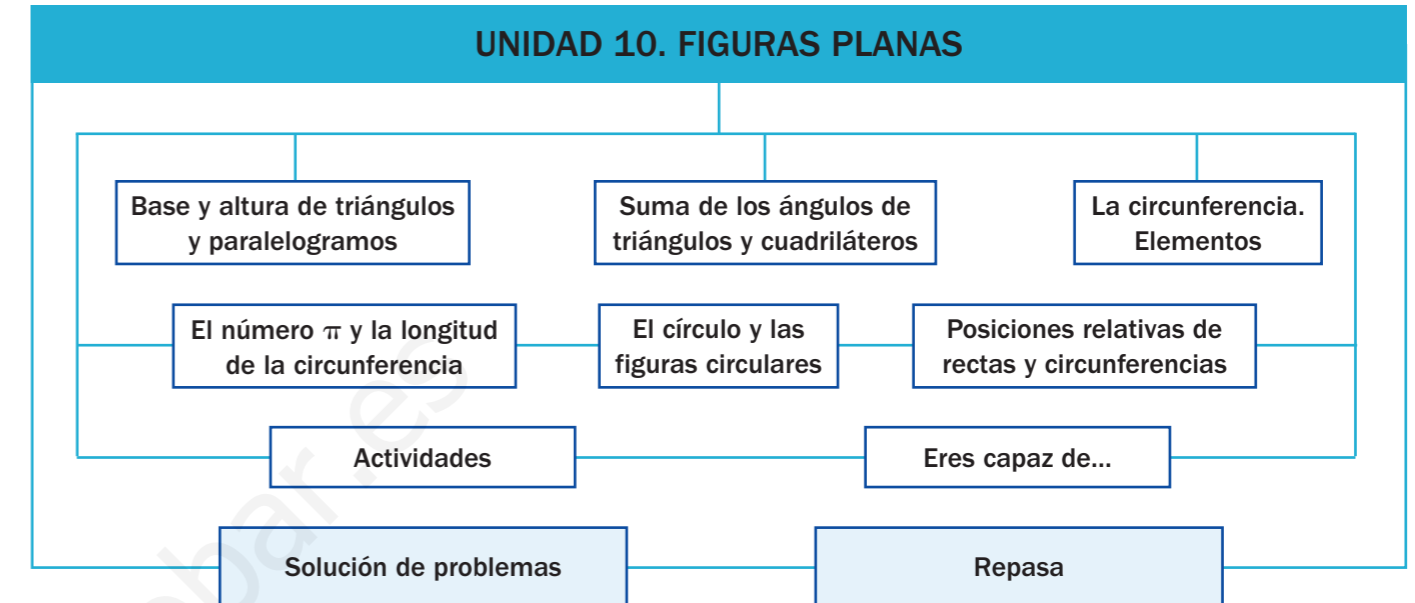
UNIDAD 10. FIGURAS PLANAS

Base y altura de triángulos y paralelogramos

Suma de los ángulos de triángulos y cuadriláteros

La circunferencia. Elementos

El número $\pi$ y la longitud de la circunferencia

El círculo y las figuras circulares

Posiciones relativas de rectas y circunferencias

Actividades

Eres capaz de...

Solución de problemas

Repasa